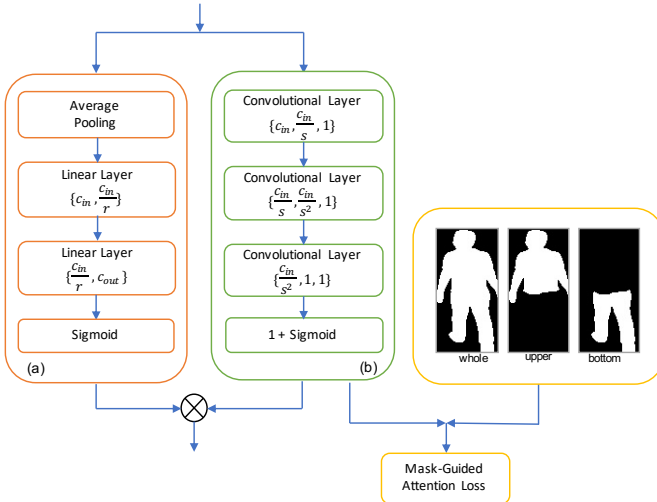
Average Pooling

Linear Layer
$\{c_{in}, \frac{c_{in}}{r}\}$

Linear Layer
$\{\frac{c_{in}}{r}, c_{out}\}$

Sigmoid

(a)

Convolutional Layer
$\{c_{in}, \frac{c_{in}}{s}, 1\}$

Convolutional Layer
$\{\frac{c_{in}}{s}, \frac{c_{in}}{s^2}, 1\}$

Convolutional Layer
$\{\frac{c_{in}}{s^2}, 1, 1\}$

1 + Sigmoid

(b)

whole

upper

bottom

Mask-Guided Attention Loss